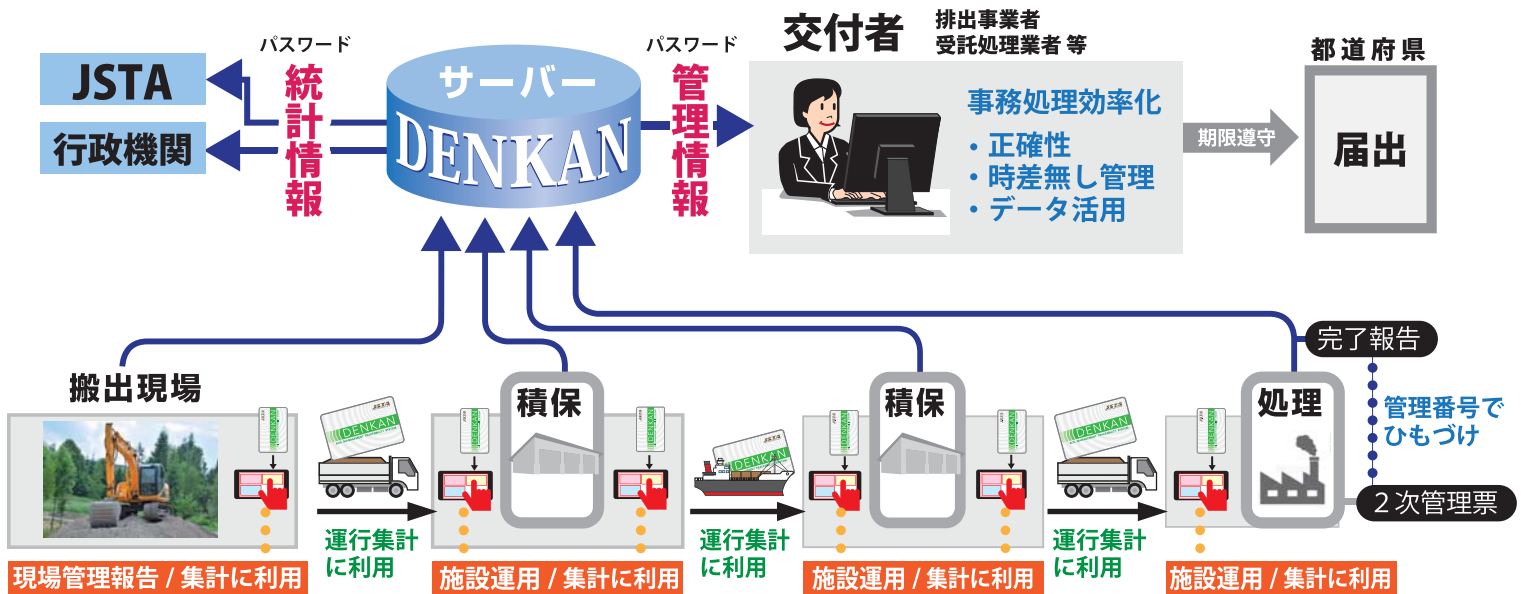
パスワード

JSTA

行政機関

統計情報

サーバー

DENKAN

パスワード

管理情報

交付者

排出事業者
受託処理業者 等

事務処理効率化

・正確性
・時差無し管理
・データ活用

期限遵守

都道府県

届出

完了報告

管理番号でひもづけ

2次管理票

搬出現場

積保

積保

処理

DENKAN

DENKAN

DENKAN

運行集計に利用

運行集計に利用

運行集計に利用

現場管理報告 / 集計に利用

施設運用 / 集計に利用

施設運用 / 集計に利用

施設運用 / 集計に利用